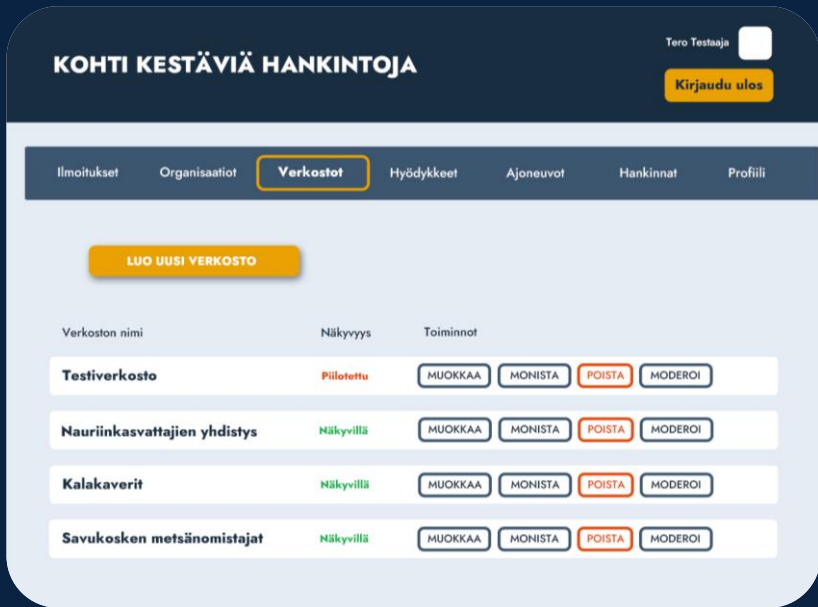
KOHTI KESTÄVIÄ HANKINTOJA

Tero Testaaja

Kirjaudu ulos

Ilmoitukset Organisaatiot Verkostot Hyödykkeet Ajoneuvot Hankinnat Profiili

LUO UUSI VERKOSTO

| Verkoston nimi | Näkyvyys | Toiminnot |
|---|---|---|
| Testiverkosto | Piilotettu | MUOKKAA MONISTA POISTA MODEROI |
| Nauriinkasvattajien yhdistys | Näkyvillä | MUOKKAA MONISTA POISTA MODEROI |
| Kalakaverit | Näkyvillä | MUOKKAA MONISTA POISTA MODEROI |
| Savukosken metsänomistajat | Näkyvillä | MUOKKAA MONISTA POISTA MODEROI |